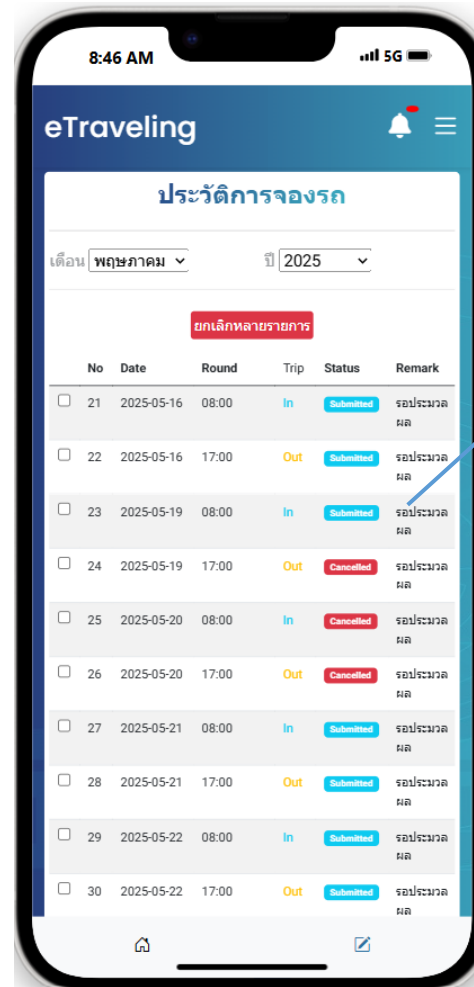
8:46 AM

5G

eTraveling

ประวัติการจองรถ

เดือน พฤษภาคม ปี 2025

ยกเลิกหลายรายการ

| | No | Date | Round | Trip | Status | Remark |
|---|---|---|---|---|---|---|
| ☐ | 21 | 2025-05-16 | 08:00 | In | Submitted | รอประมวลผล |
| ☐ | 22 | 2025-05-16 | 17:00 | Out | Submitted | รอประมวลผล |
| ☐ | 23 | 2025-05-19 | 08:00 | In | Submitted | รอประมวลผล |
| ☐ | 24 | 2025-05-19 | 17:00 | Out | Cancelled | รอประมวลผล |
| ☐ | 25 | 2025-05-20 | 08:00 | In | Cancelled | รอประมวลผล |
| ☐ | 26 | 2025-05-20 | 17:00 | Out | Cancelled | รอประมวลผล |
| ☐ | 27 | 2025-05-21 | 08:00 | In | Submitted | รอประมวลผล |
| ☐ | 28 | 2025-05-21 | 17:00 | Out | Submitted | รอประมวลผล |
| ☐ | 29 | 2025-05-22 | 08:00 | In | Submitted | รอประมวลผล |
| ☐ | 30 | 2025-05-22 | 17:00 | Out | Submitted | รอประมวลผล |